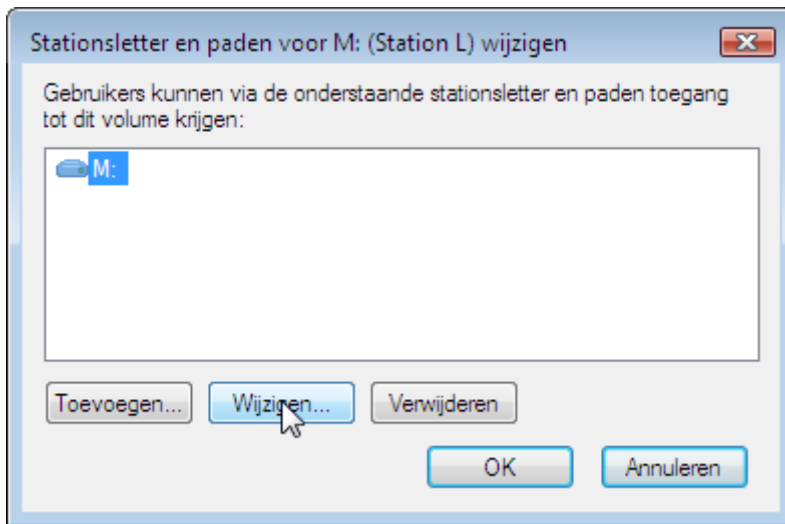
Stationsletter en paden voor M: (Station L) wijzigen

Gebruikers kunnen via de onderstaande stationsletter en paden toegang tot dit volume krijgen:

M:

Toevoegen...

Wijzigen...

Verwijderen

OK

Annuleren